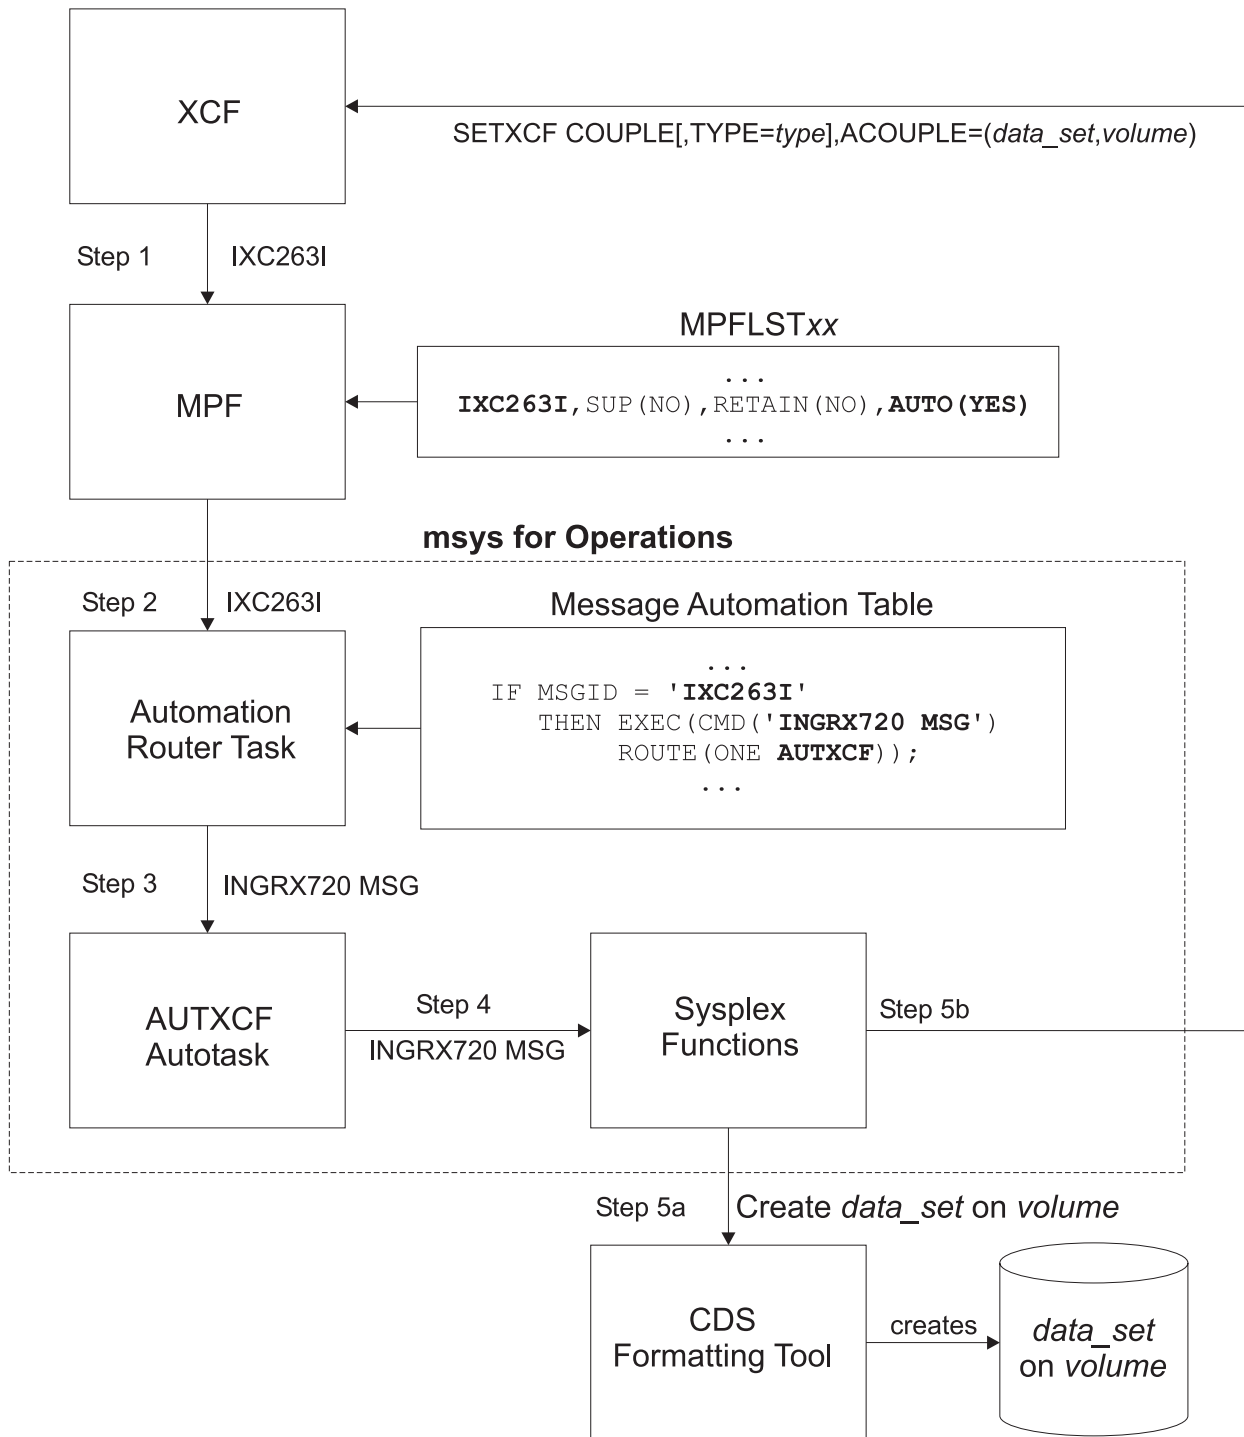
XCF

SETXCF COUPLE[,TYPE=type],ACOUPLE=(data_set,volume)

Step 1 IXC263I

MPF

MPFLSTxx

...
IXC263I,SUP(NO),RETAIN(NO),AUTO(YES)
...

msys for Operations

Step 2 IXC263I

Message Automation Table

Automation Router Task

...
IF MSGID = 'IXC263I'
THEN EXEC(CMD('INGRX720 MSG')
ROUTE(ONE AUTXCF));
...

Step 3 INGRX720 MSG

AUTXCF Autotask

Step 4 INGRX720 MSG

Sysplex Functions

Step 5b

Step 5a Create data_set on volume

CDS Formatting Tool

creates

data_set on volume